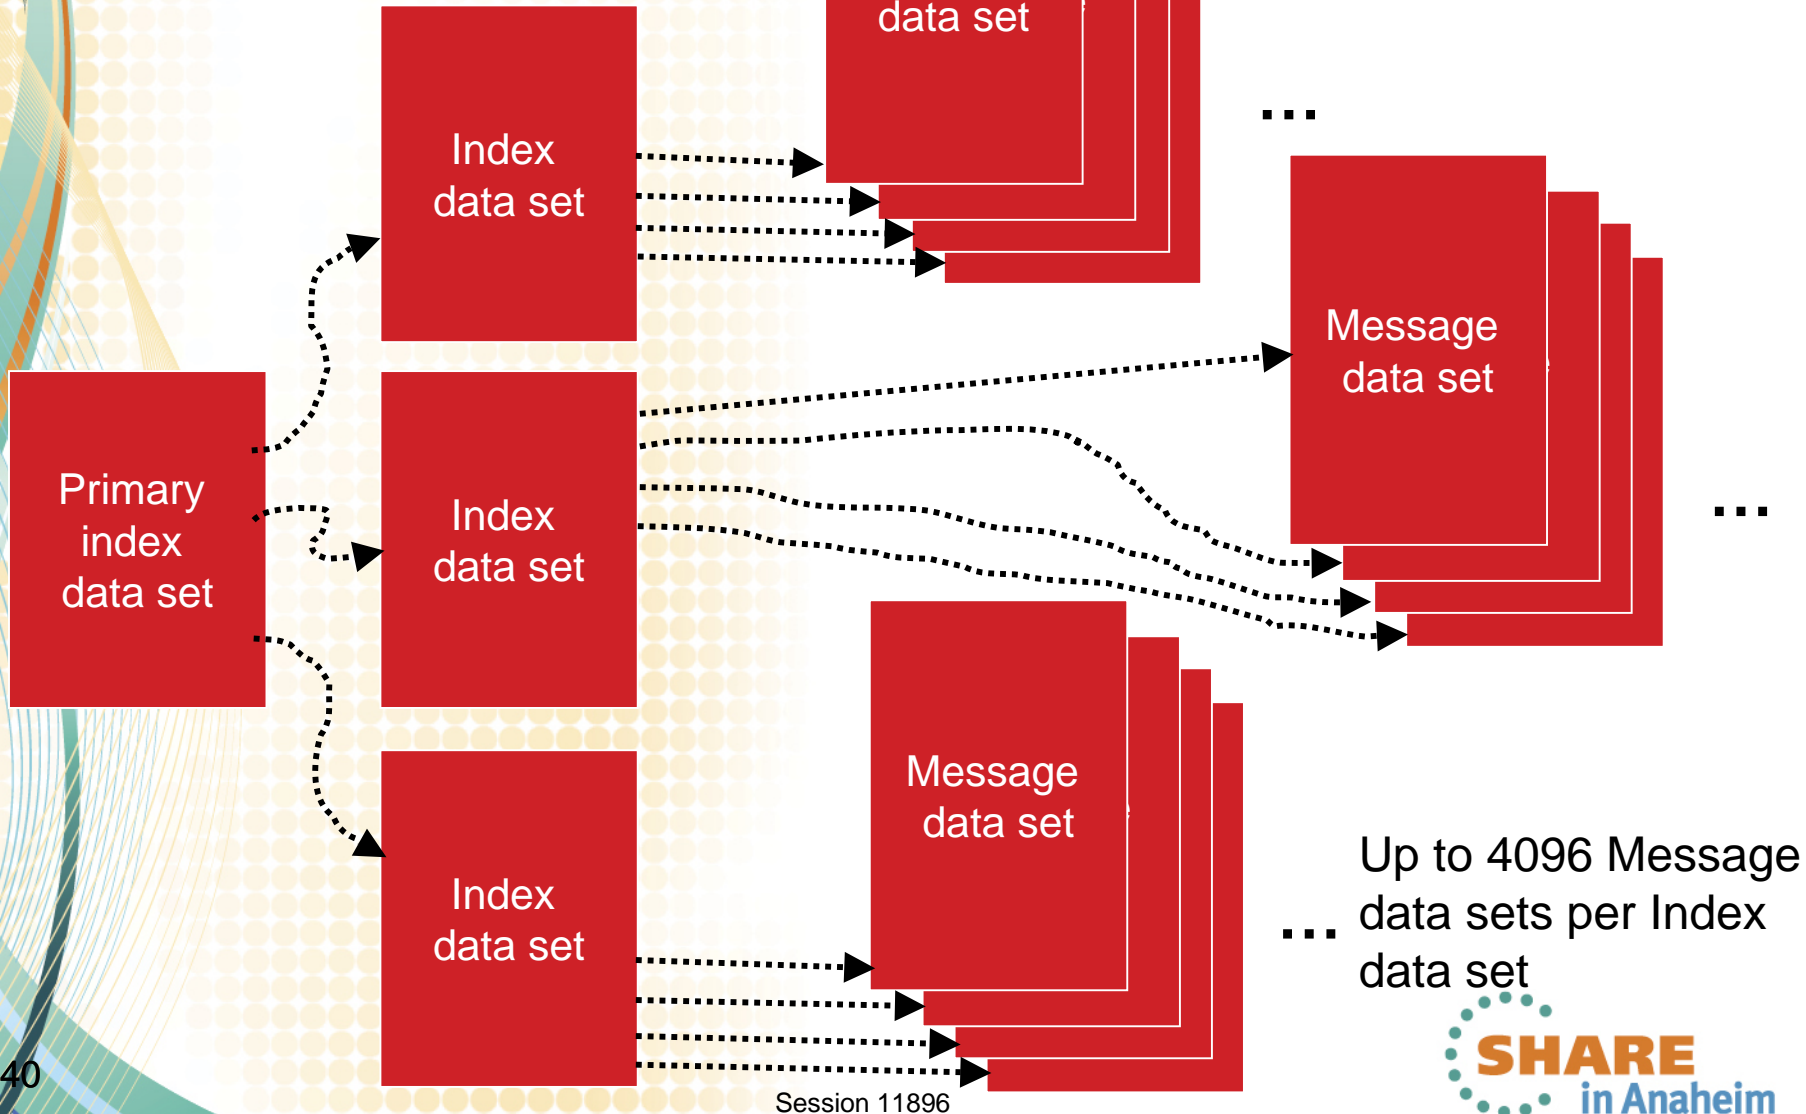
data set

...

Index data set

Message data set

Primary index data set

Index data set

...

Message data set

Index data set

... Up to 4096 Message data sets per Index data set

SHARE in Anaheim

40

Session 11896